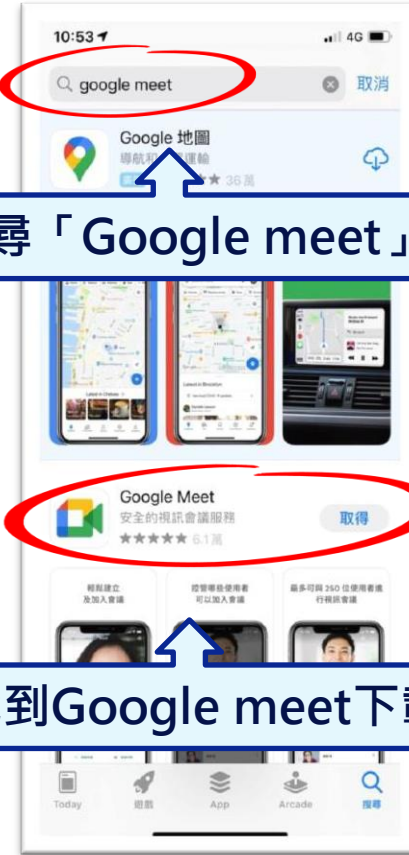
10:53 4G

google meet 取消

Google 地圖
導航和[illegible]運輸
★★ 36萬

尋「Google meet」

Google Meet
安全的視訊會議服務
★★★★★ 6.1萬
取得

輕鬆建立
及加入會議

控管哪些使用者
可以加入會議

最多可與 250 位使用者進
行視訊會議

到Google meet下載

Today 遊戲 App Arcade 搜尋